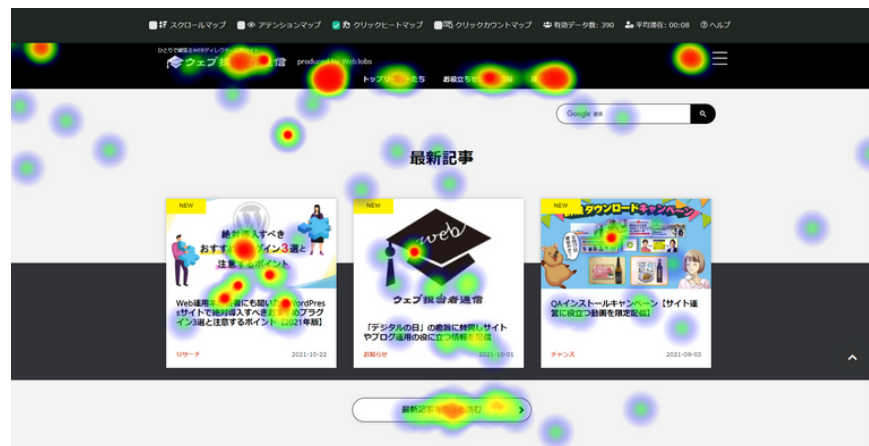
スクロールマップ アテンションマップ クリックヒートマップ クリックカウントマップ 有効データ数: 390 平均滞在: 00:08 ヘルプ

ひとりで頑張るWEBディレクター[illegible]

ウェブ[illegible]信 produced by Web.labs

トップ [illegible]たち お役立ちセ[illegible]

Google 提供

最新記事

NEW

絶対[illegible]すべき おすすめ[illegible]イン3選と 注意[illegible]ポイント

Web運用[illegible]にも聞いた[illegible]WordPressサイトで絶対導入すべき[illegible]プラグイン3選と注意するポイント【2021年版】

リサーチ 2021-10-22

NEW

web

ウェブ担当者通信

「デジタルの日」の意義に賛同しサイトやブログ運用の役に立つ情報を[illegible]

お知らせ 2021-10-01

NEW

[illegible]ダウンロードキャンペーン

QAインストールキャンペーン【サイト運営に役立つ動画を限定配信】

チャンス 2021-09-03

最新記事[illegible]